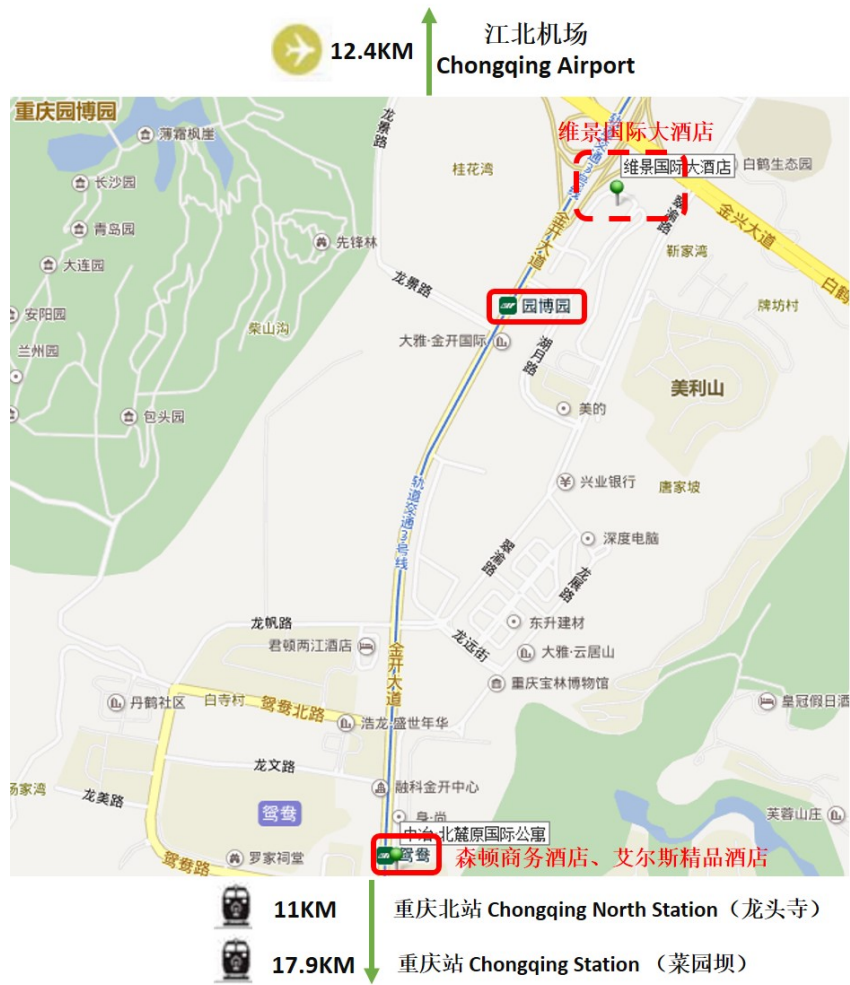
12.4KM
江北机场
Chongqing Airport

重庆园博园
薄霜枫座
长沙园
青岛园
先锋林
大连园
安阳园
兰州园
包头园
柴山沟
龙景路
桂花湾
维景国际大酒店
维景国际大酒店
白鹤生态园
金开大道
金兴大道
白鹤
新家湾
龙景路
园博园
牌坊村
大雅·金开国际
湖月路
美利山
美的
轨道交通3号线
兴业银行
唐家坡
聚湾路
深度电脑
龙腾路
东升建材
龙帆路
君顿两江酒店
龙远街
大雅·云居山
金开大道
重庆宝林博物馆
丹鹤社区
白寺村
鸳鸯北路
浩龙·盛世年华
皇冠假日酒
龙文路
融科金开中心
杨家湾
龙美路
鸳鸯
芙蓉山庄
中冶北麓原国际公寓
鸳鸯
森顿商务酒店、艾尔斯精品酒店
鸳鸯路
罗家祠堂

11KM
重庆北站 Chongqing North Station（龙头寺）
17.9KM
重庆站 Chongqing Station （菜园坝）